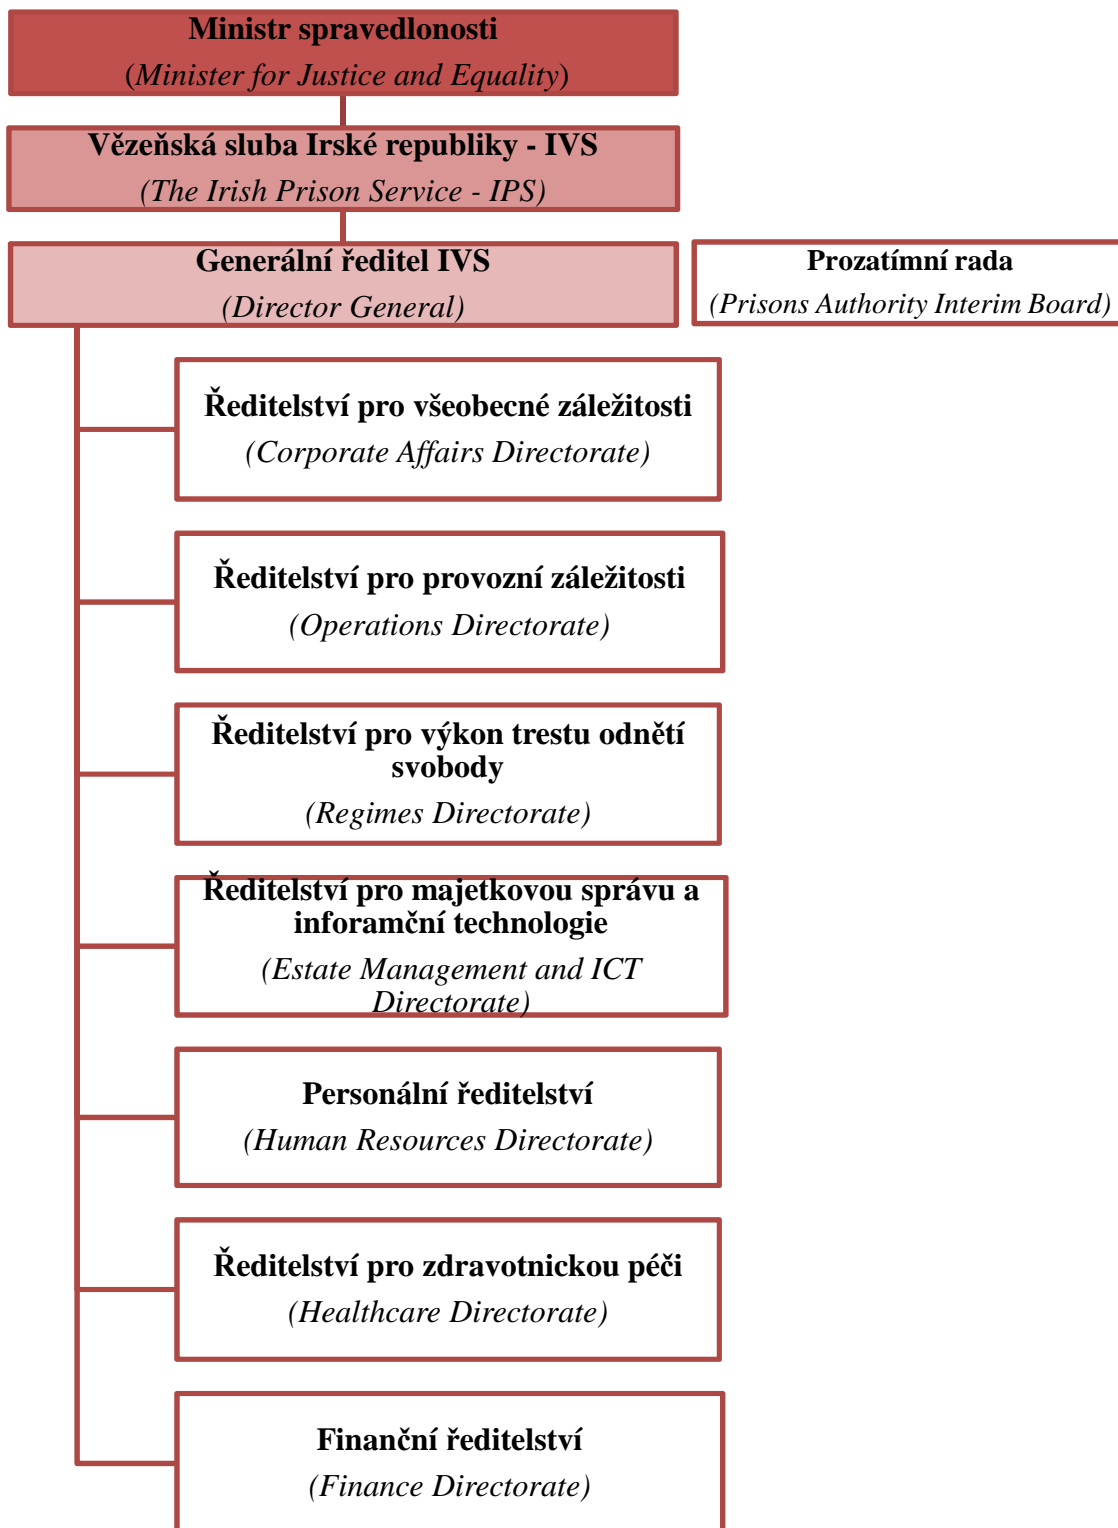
Ministr spravedlnosti
(Minister for Justice and Equality)

Vězeňská sluba Irské republiky - IVS
(The Irish Prison Service - IPS)

Generální ředitel IVS
(Director General)

Prozatímní rada
(Prisons Authority Interim Board)

Ředitelství pro všeobecné záležitosti
(Corporate Affairs Directorate)

Ředitelství pro provozní záležitosti
(Operations Directorate)

Ředitelství pro výkon trestu odnětí svobody
(Regimes Directorate)

Ředitelství pro majetkovou správu a inforamční technologie
(Estate Management and ICT Directorate)

Personální ředitelství
(Human Resources Directorate)

Ředitelství pro zdravotnickou péči
(Healthcare Directorate)

Finanční ředitelství
(Finance Directorate)